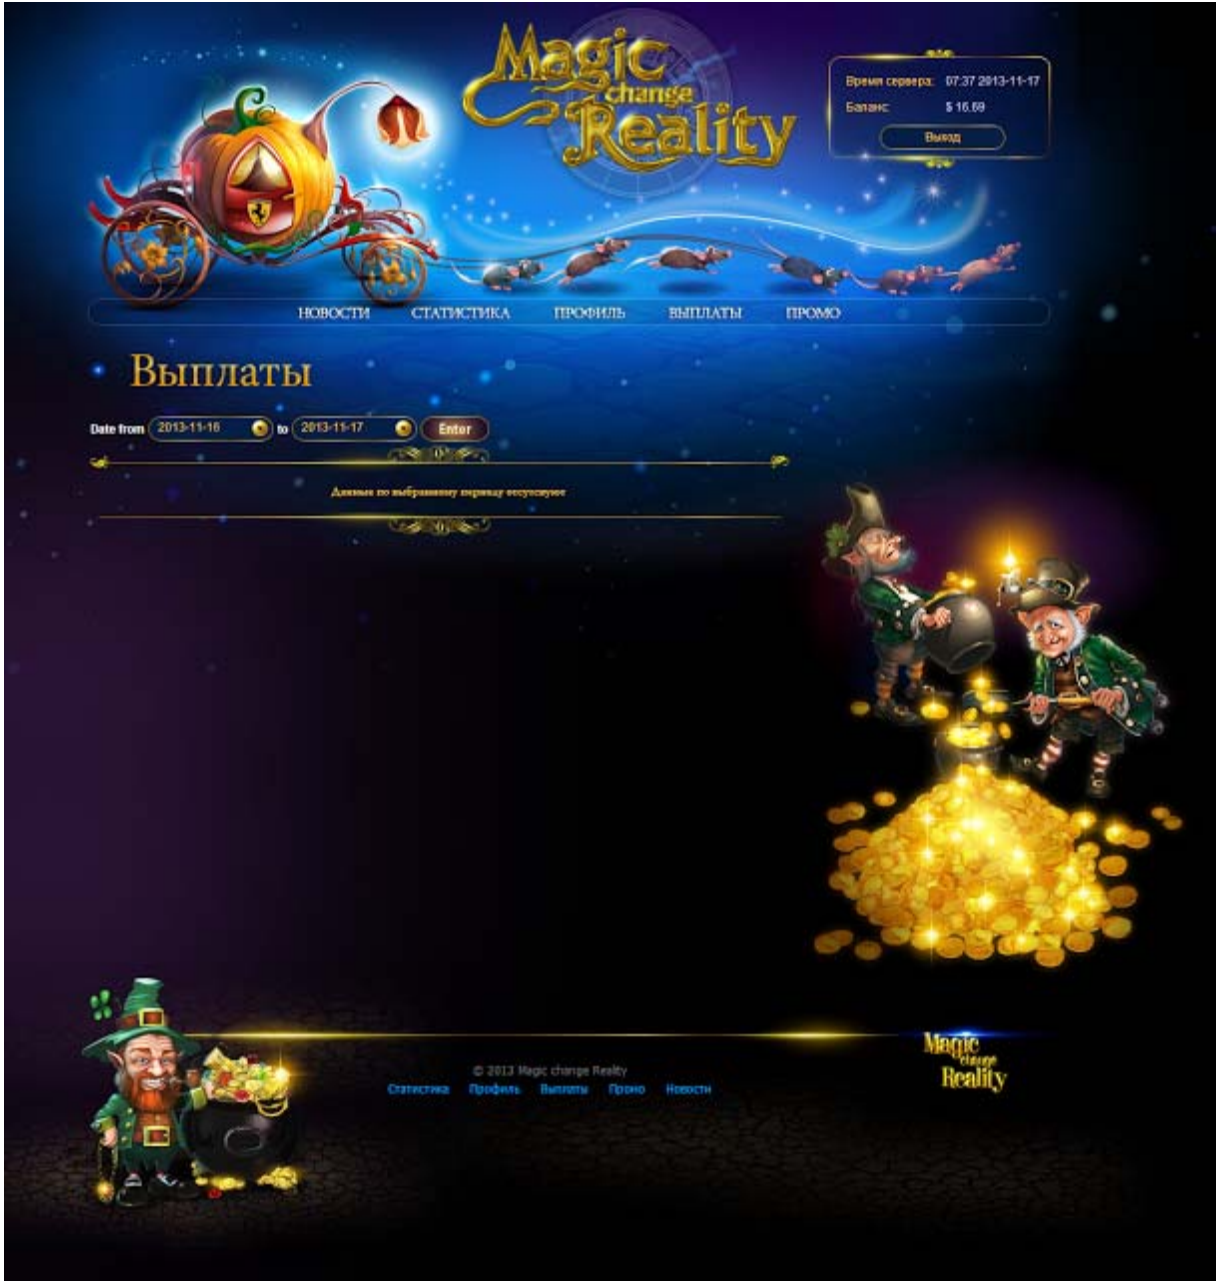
Magic change Reality

Время сервера: 07:37 2013-11-17
Баланс: $ 15.69
Выход

НОВОСТИ СТАТИСТИКА ПРОФИЛЬ ВЫПЛАТЫ ПРОМО

Выплаты

Date from 2013-11-16 to 2013-11-17 Enter

Данные по выбранному периоду отсутствуют

© 2013 Magic change Reality
Статистика Профиль Выплаты Промо Новости

Magic change Reality